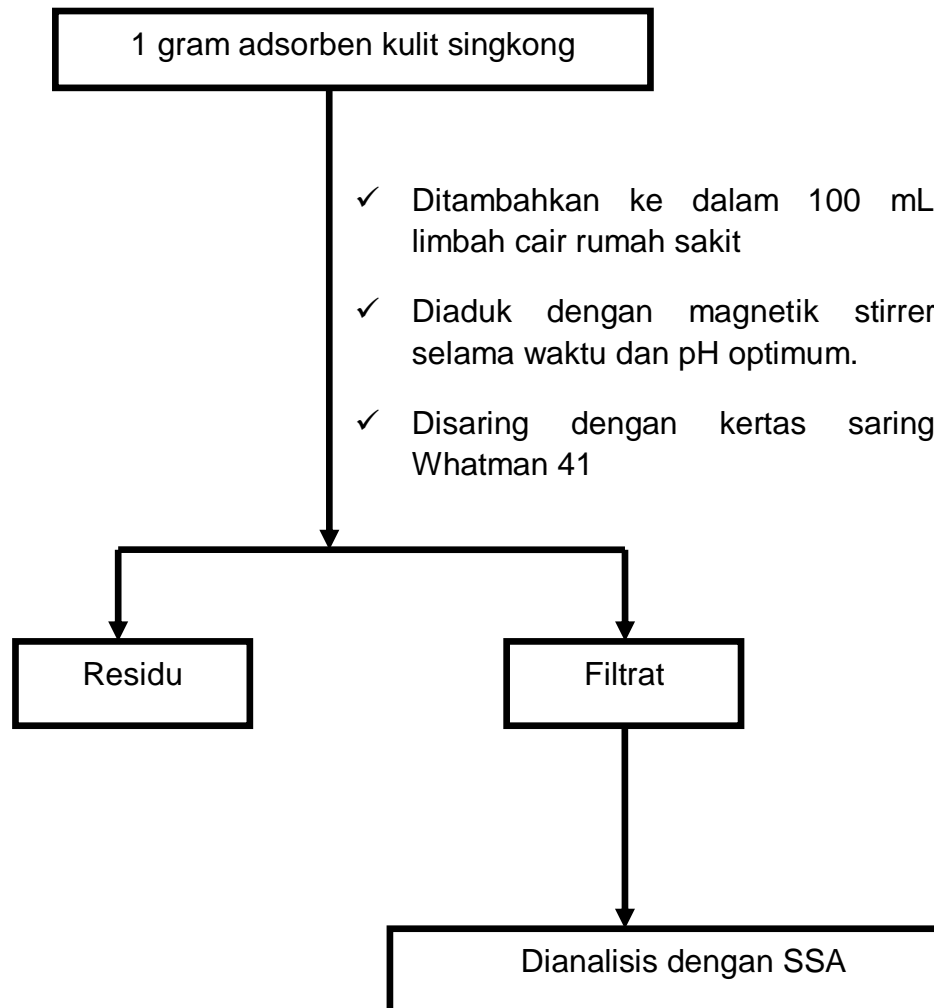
1 gram adsorben kulit singkong

✓ Ditambahkan ke dalam 100 mL limbah cair rumah sakit

✓ Diaduk dengan magnetik stirrer selama waktu dan pH optimum.

✓ Disaring dengan kertas saring Whatman 41

Residu

Filtrat

Dianalisis dengan SSA